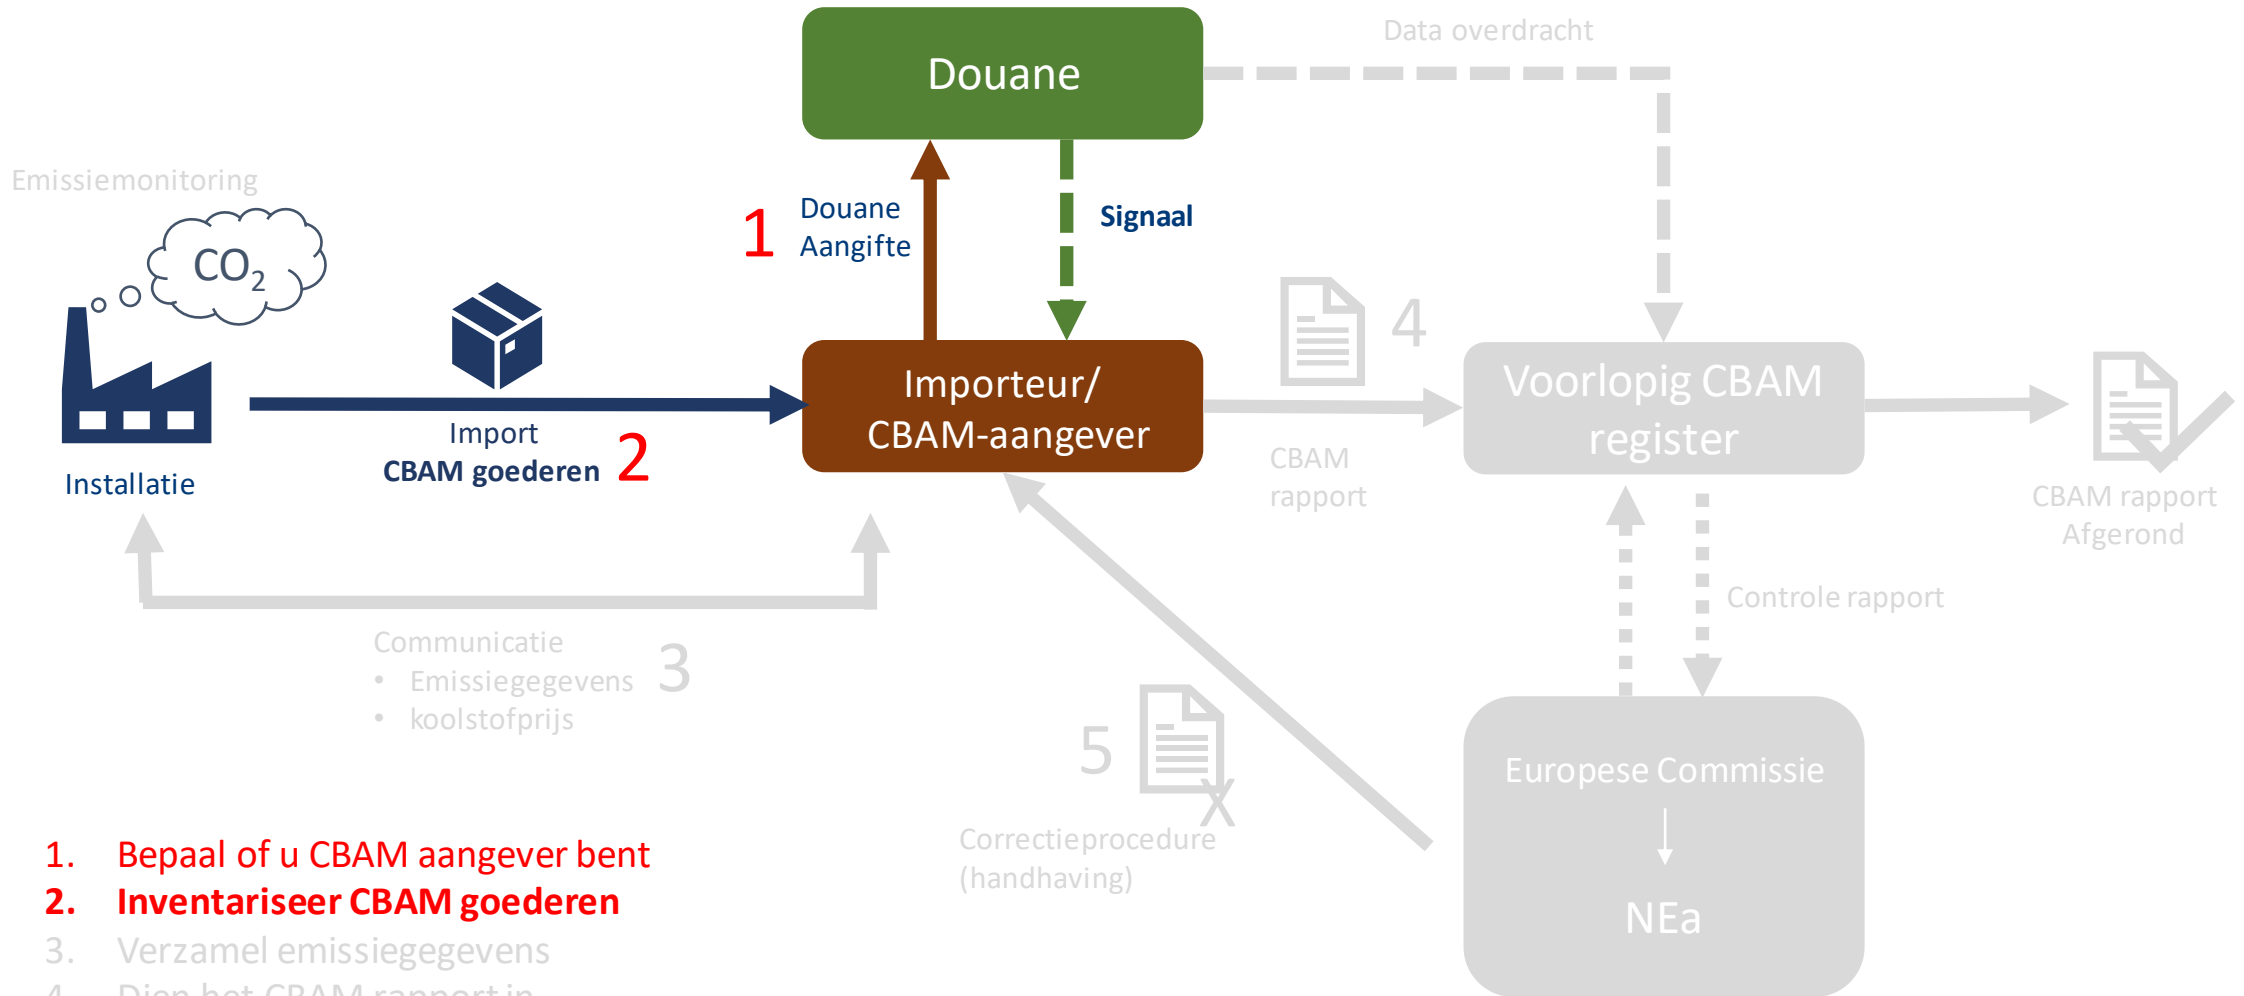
Douane

Data overdracht

Emissiemonitoring

$CO_2$

1 Douane Aangifte

Signaal

4

Voorlopig CBAM register

Importeur/ CBAM-aangever

Import CBAM goederen 2

Installatie

CBAM rapport

CBAM rapport Afgerond

Controle rapport

Communicatie
• Emissiegegevens
• koolstofprijs
3

5

Correctieprocedure (handhaving)

Europese Commissie
↓
NEa

1. Bepaal of u CBAM aangever bent
2. Inventariseer CBAM goederen
3. Verzamel emissiegegevens
4. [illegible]